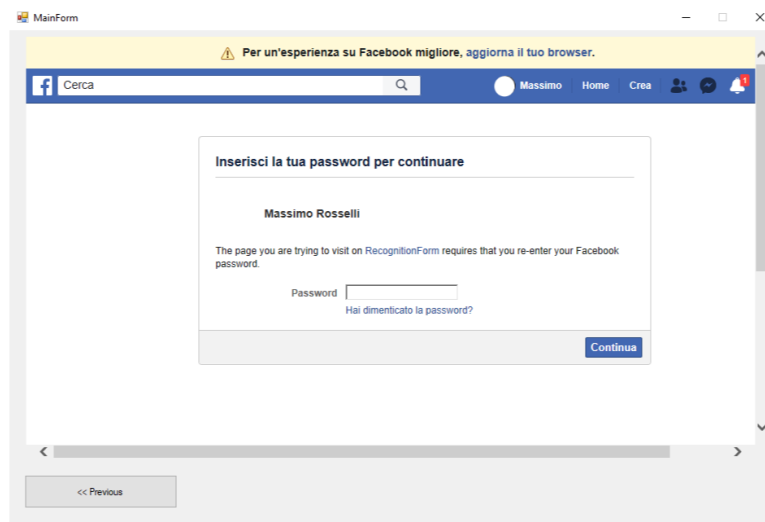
MainForm

Per un'esperienza su Facebook migliore, aggiorna il tuo browser.

f Cerca

Massimo Home Crea 1

Inserisci la tua password per continuare

Massimo Rosselli

The page you are trying to visit on RecognitionForm requires that you re-enter your Facebook password.

Password

Hai dimenticato la password?

Continua

<< Previous